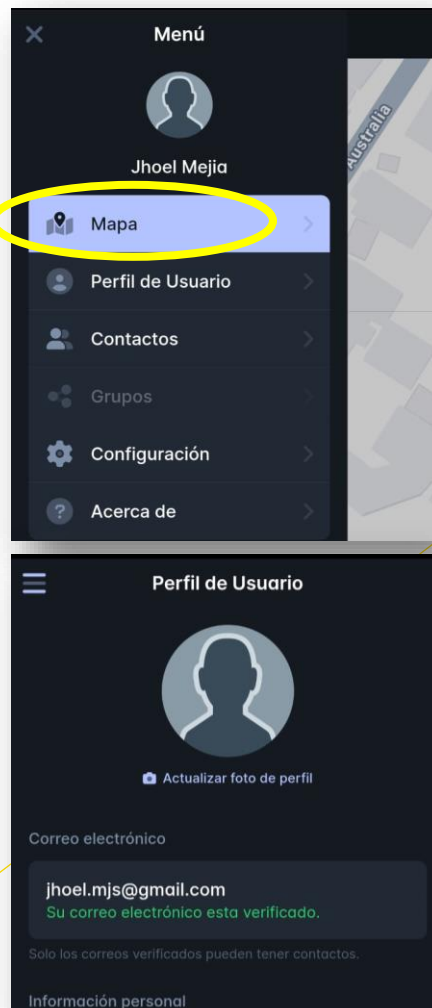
Menú

Jhoel Mejia

Mapa

Perfil de Usuario

Contactos

Grupos

Configuración

Acerca de

Australia

Perfil de Usuario

Actualizar foto de perfil

Correo electrónico

jhoel.mjs@gmail.com
Su correo electrónico esta verificado.

Solo los correos verificados pueden tener contactos.

Información personal